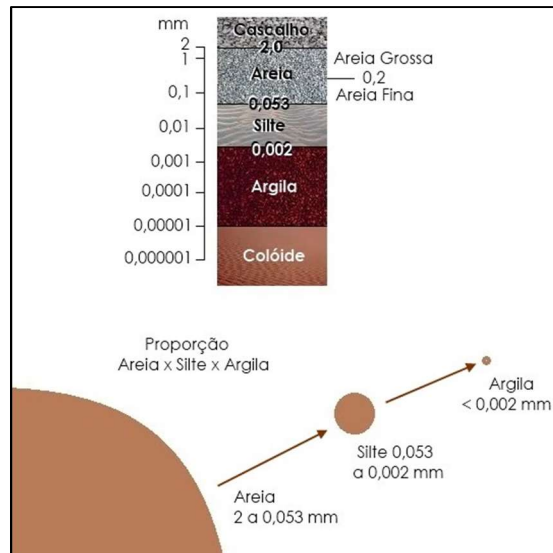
mm
2
1
0,1
0,01
0,001
0,0001
0,00001
0,000001

Cascalho
2,0
Areia
0,053
Silte
0,002
Argila
Colóide

Areia Grossa
0,2
Areia Fina

Proporção
Areia x Silte x Argila

Argila
< 0,002 mm

Silte 0,053
a 0,002 mm

Areia
2 a 0,053 mm